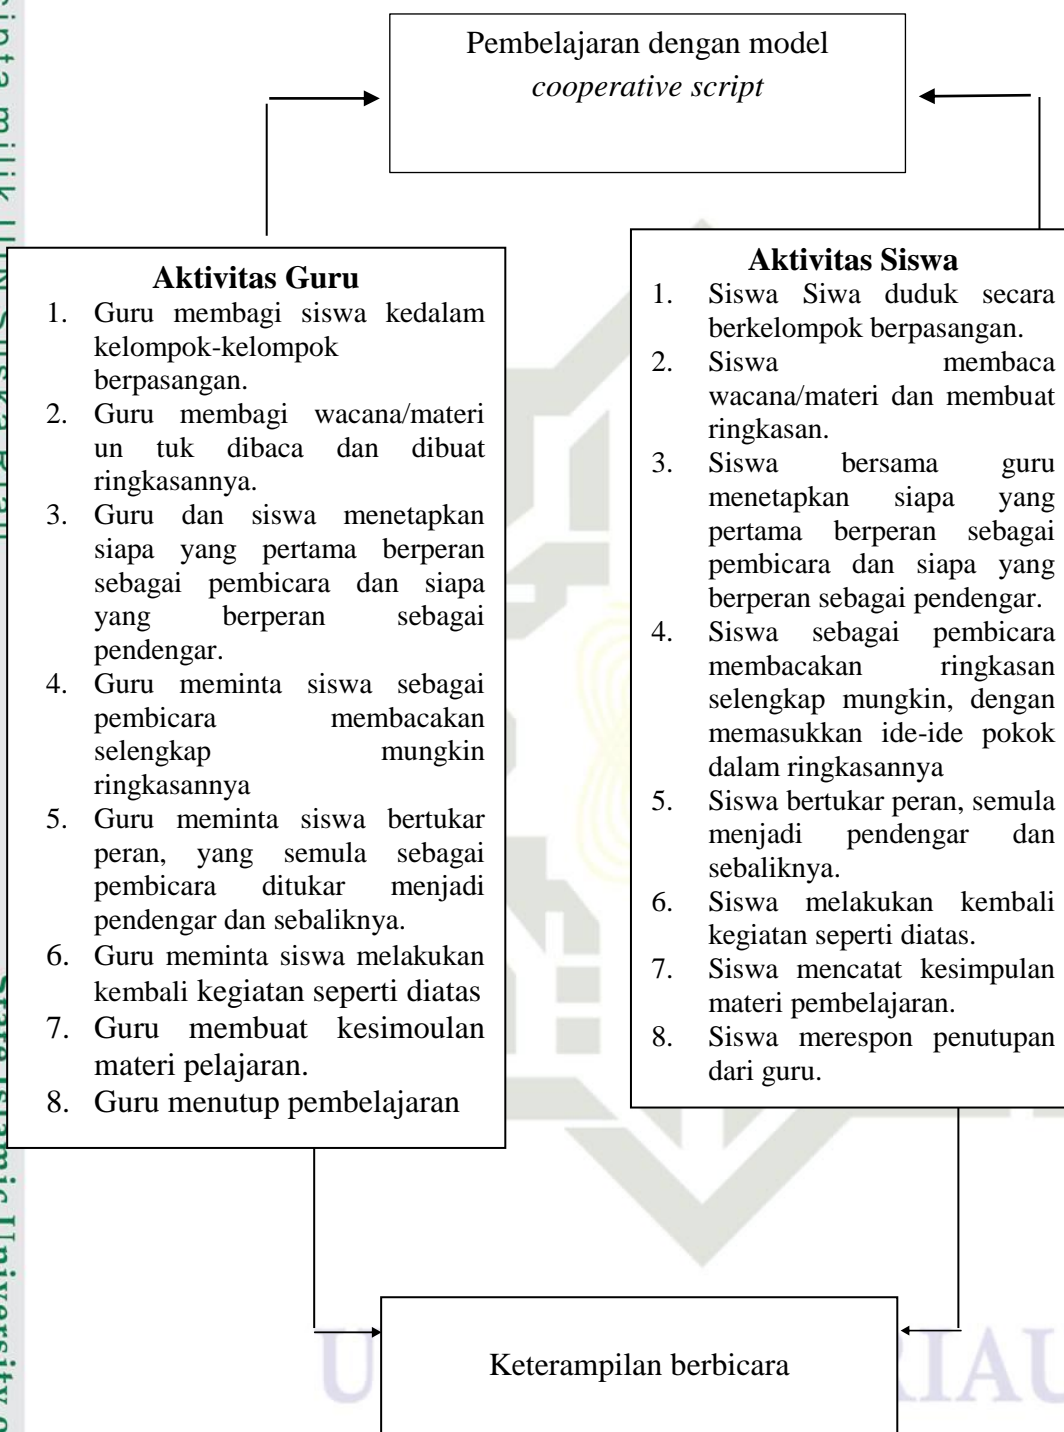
Pembelajaran dengan model
*cooperative script*

**Aktivitas Guru**
1. Guru membagi siswa kedalam kelompok-kelompok berpasangan.
2. Guru membagi wacana/materi un tuk dibaca dan dibuat ringkasannya.
3. Guru dan siswa menetapkan siapa yang pertama berperan sebagai pembicara dan siapa yang berperan sebagai pendengar.
4. Guru meminta siswa sebagai pembicara membacakan selengkap mungkin ringkasannya
5. Guru meminta siswa bertukar peran, yang semula sebagai pembicara ditukar menjadi pendengar dan sebaliknya.
6. Guru meminta siswa melakukan kembali kegiatan seperti diatas
7. Guru membuat kesimoulan materi pelajaran.
8. Guru menutup pembelajaran

**Aktivitas Siswa**
1. Siswa Siwa duduk secara berkelompok berpasangan.
2. Siswa membaca wacana/materi dan membuat ringkasan.
3. Siswa bersama guru menetapkan siapa yang pertama berperan sebagai pembicara dan siapa yang berperan sebagai pendengar.
4. Siswa sebagai pembicara membacakan ringkasan selengkap mungkin, dengan memasukkan ide-ide pokok dalam ringkasannya
5. Siswa bertukar peran, semula menjadi pendengar dan sebaliknya.
6. Siswa melakukan kembali kegiatan seperti diatas.
7. Siswa mencatat kesimpulan materi pembelajaran.
8. Siswa merespon penutupan dari guru.

Keterampilan berbicara

UIN SUSKA RIAU